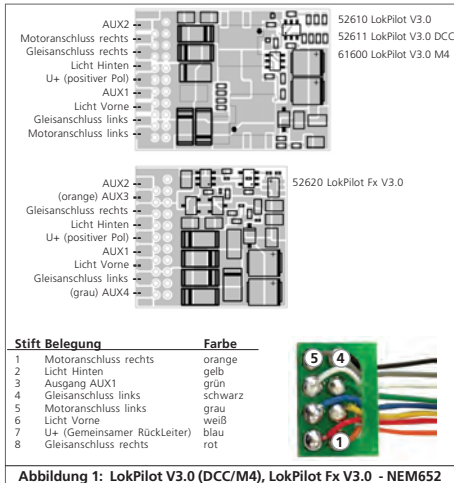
AUX2
Motoranschluss rechts
Gleisanschluss rechts
Licht Hinten
U+ (positiver Pol)
AUX1
Licht Vorne
Gleisanschluss links
Motoranschluss links

52610 LokPilot V3.0
52611 LokPilot V3.0 DCC
61600 LokPilot V3.0 M4

AUX2
(orange) AUX3
Gleisanschluss rechts
Licht Hinten
U+ (positiver Pol)
AUX1
Licht Vorne
Gleisanschluss links
(grau) AUX4

52620 LokPilot Fx V3.0

| Stift | Belegung | Farbe |
|---|---|---|
| 1 | Motoranschluss rechts | orange |
| 2 | Licht Hinten | gelb |
| 3 | Ausgang AUX1 | grün |
| 4 | Gleisanschluss links | schwarz |
| 5 | Motoranschluss links | grau |
| 6 | Licht Vorne | weiß |
| 7 | U+ (Gemeinsamer Rückleiter) | blau |
| 8 | Gleisanschluss rechts | rot |

5 4
1

Abbildung 1: LokPilot V3.0 (DCC/M4), LokPilot Fx V3.0 - NEM652